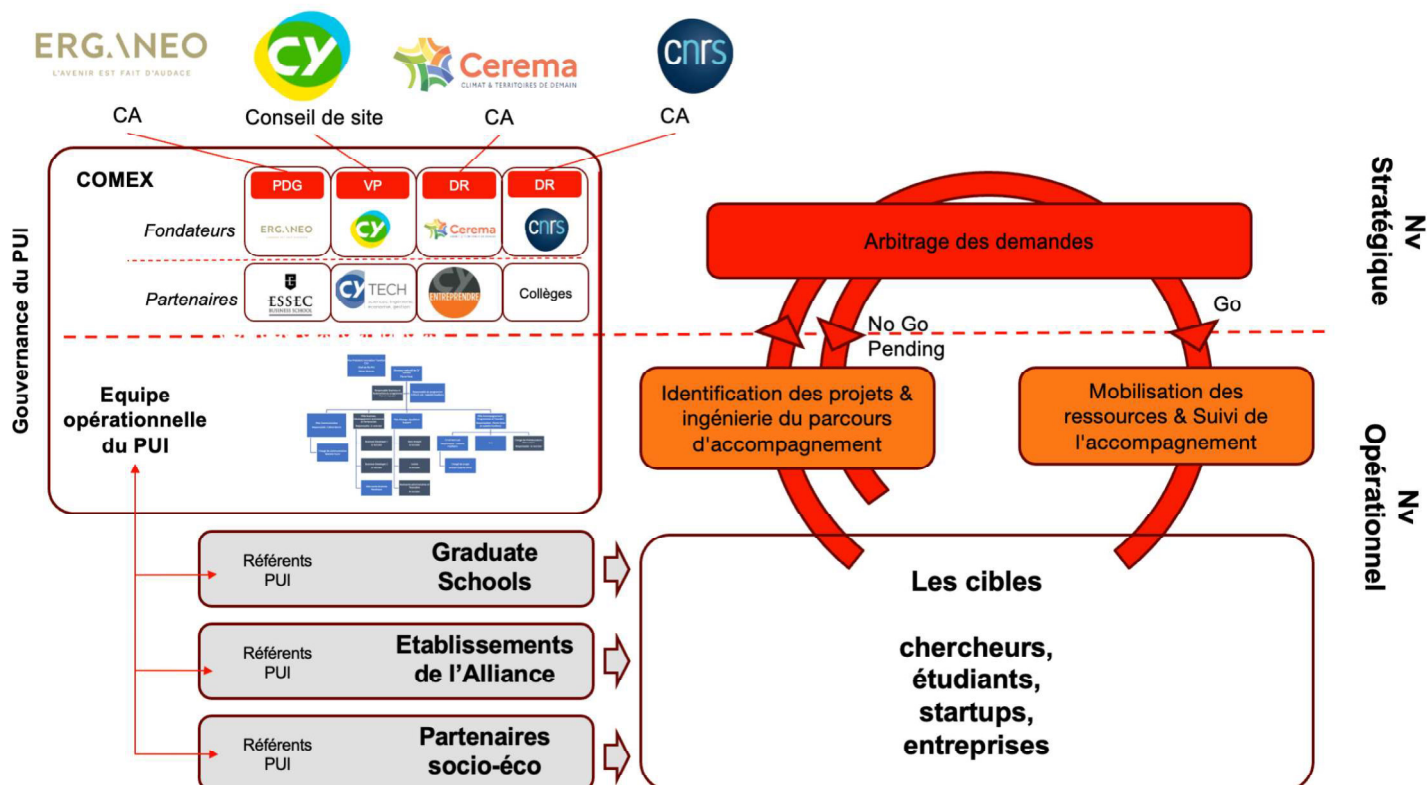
ERGANEO
L'AVENIR EST FAIT D'AUDACE

CY

Cerema
CLIMAT & TERRITOIRES DE DEMAIN

cnrs

CA

Conseil de site

CA

CA

Gouvernance du PUI

COMEX

PDG

VP

DR

DR

Fondateurs

ERGANEO

CY

Cerema

cnrs

Partenaires

ESSEC BUSINESS SCHOOL

CY TECH

CY ENTREPRENDRE

Collèges

Equipe opérationnelle du PUI

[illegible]

Nv Stratégique

Arbitrage des demandes

No Go

Pending

Go

Identification des projets & ingénierie du parcours d'accompagnement

Mobilisation des ressources & Suivi de l'accompagnement

Nv Opérationnel

Référents PUI

Graduate Schools

Référents PUI

Etablissements de l'Alliance

Référents PUI

Partenaires socio-éco

Les cibles

chercheurs, étudiants, startups, entreprises